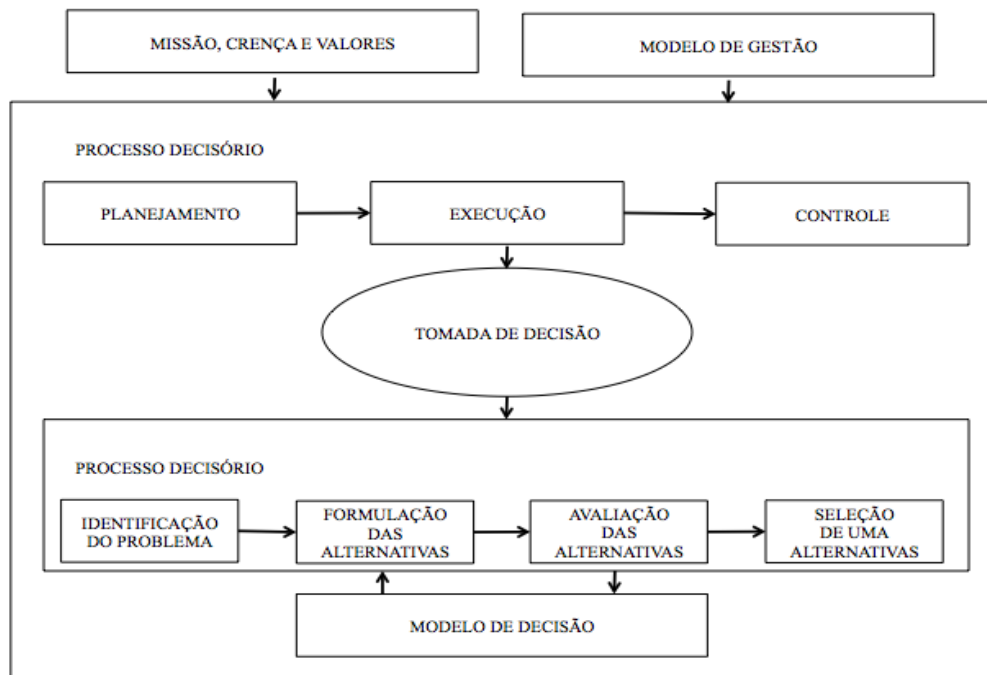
MISSÃO, CRENÇA E VALORES

MODELO DE GESTÃO

PROCESSO DECISÓRIO

PLANEJAMENTO

EXECUÇÃO

CONTROLE

TOMADA DE DECISÃO

PROCESSO DECISÓRIO

IDENTIFICAÇÃO DO PROBLEMA

FORMULAÇÃO DAS ALTERNATIVAS

AVALIAÇÃO DAS ALTERNATIVAS

SELEÇÃO DE UMA ALTERNATIVAS

MODELO DE DECISÃO